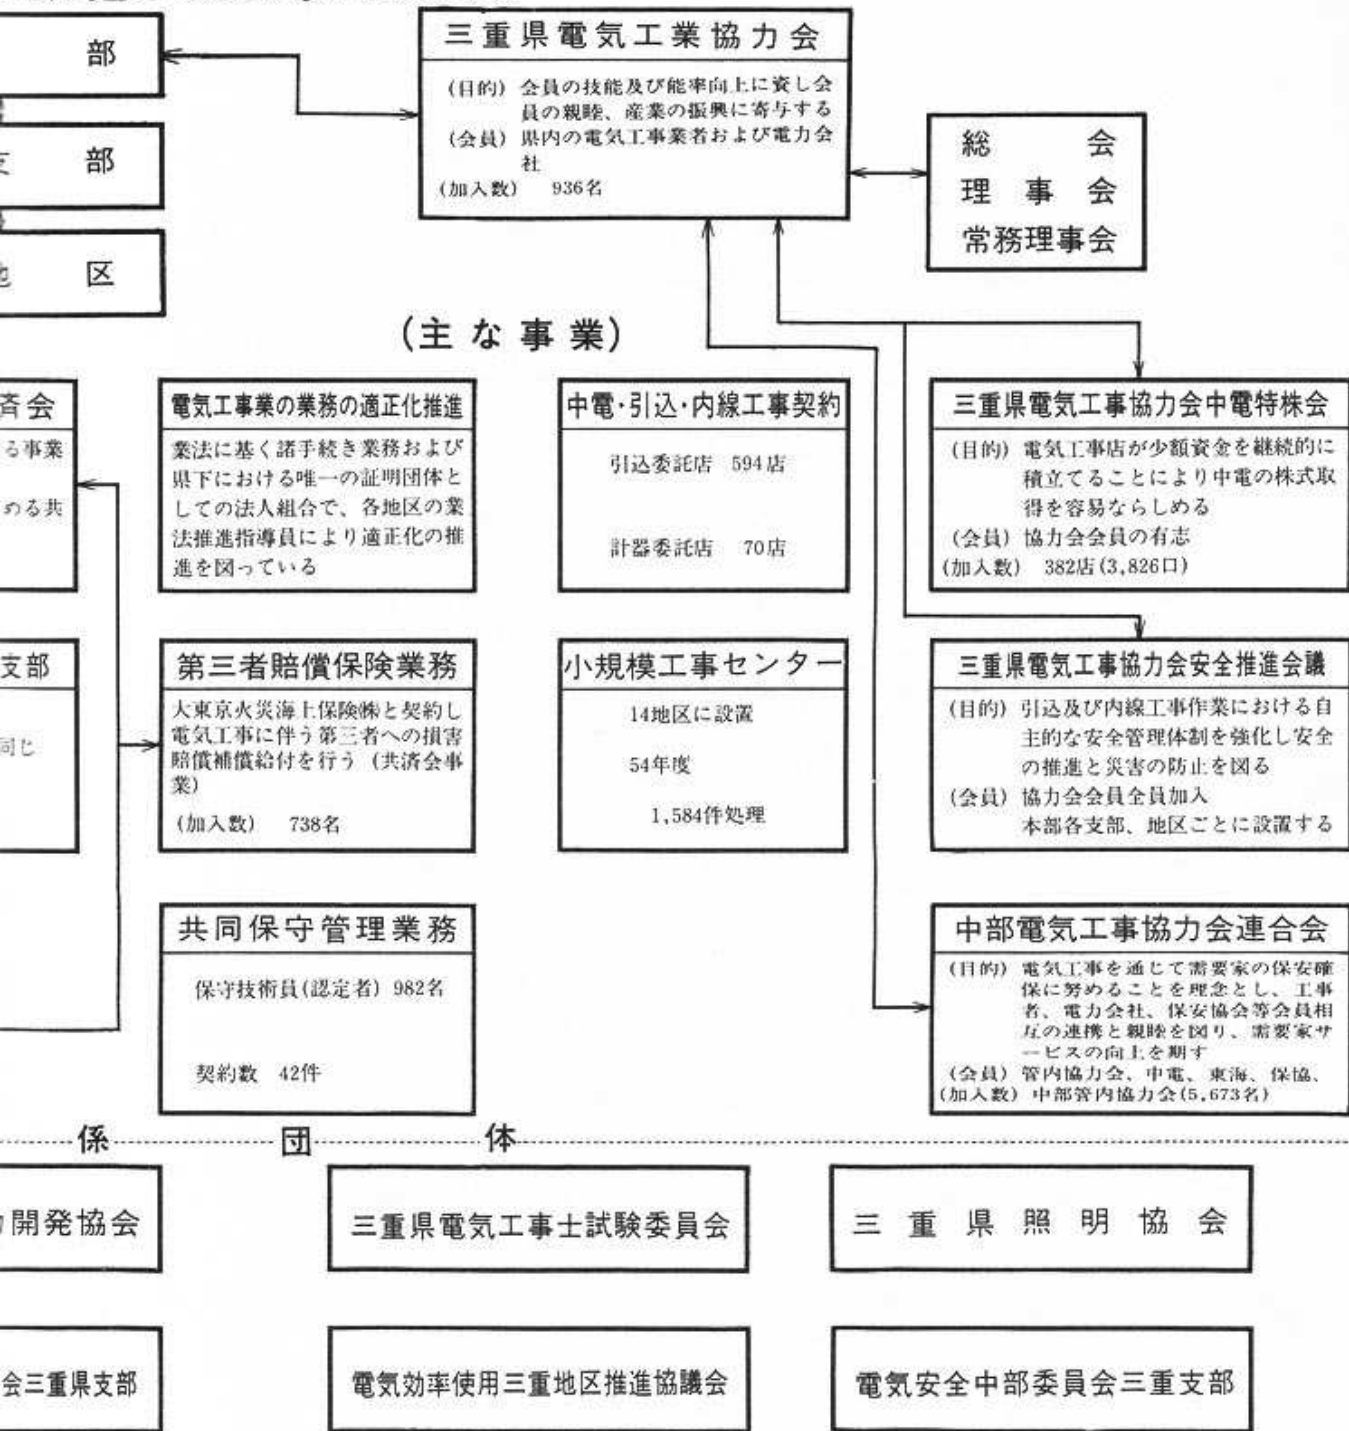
部

支　部

地　区

三重県電気工業協力会

(目的) 会員の技能及び能率向上に資し会員の親睦、産業の振興に寄与する
(会員) 県内の電気工事業者および電力会社
(加入数)　936名

総　　会
理　事　会
常務理事会

(主な事業)

済会
る事業
める共

電気工事業の業務の適正化推進

業法に基く諸手続き業務および県下における唯一の証明団体としての法人組合で、各地区の業法推進指導員により適正化の推進を図っている

中電・引込・内線工事契約

引込委託店　594店

計器委託店　70店

三重県電気工事協力会中電特株会

(目的) 電気工事店が少額資金を継続的に積立てることにより中電の株式取得を容易ならしめる
(会員) 協力会会員の有志
(加入数)　382店(3,826口)

支部

同じ

第三者賠償保険業務

大東京火災海上保険㈱と契約し電気工事に伴う第三者への損害賠償補償給付を行う (共済会事業)
(加入数)　738名

小規模工事センター

14地区に設置

54年度

1,584件処理

三重県電気工事協力会安全推進会議

(目的) 引込及び内線工事作業における自主的な安全管理体制を強化し安全の推進と災害の防止を図る
(会員) 協力会会員全員加入
本部各支部、地区ごとに設置する

共同保守管理業務

保守技術員(認定者) 982名

契約数　42件

中部電気工事協力会連合会

(目的) 電気工事を通じて需要家の保安確保に努めることを理念とし、工事者、電力会社、保安協会等会員相互の連携と親睦を図り、需要家サービスの向上を期す
(会員) 管内協力会、中電、東海、保協、
(加入数) 中部管内協力会(5,673名)

係　　団　　体

開発協会

三重県電気工事士試験委員会

三　重　県　照　明　協　会

会三重県支部

電気効率使用三重地区推進協議会

電気安全中部委員会三重支部